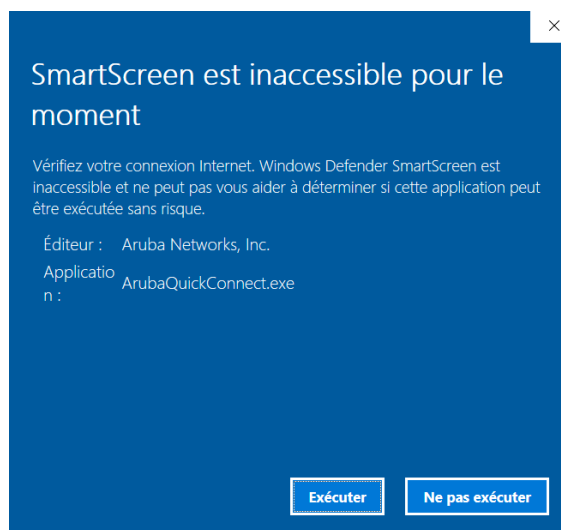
×

SmartScreen est inaccessible pour le moment

Vérifiez votre connexion Internet. Windows Defender SmartScreen est inaccessible et ne peut pas vous aider à déterminer si cette application peut être exécutée sans risque.

Éditeur : Aruba Networks, Inc.

Application : ArubaQuickConnect.exe

Exécuter

Ne pas exécuter